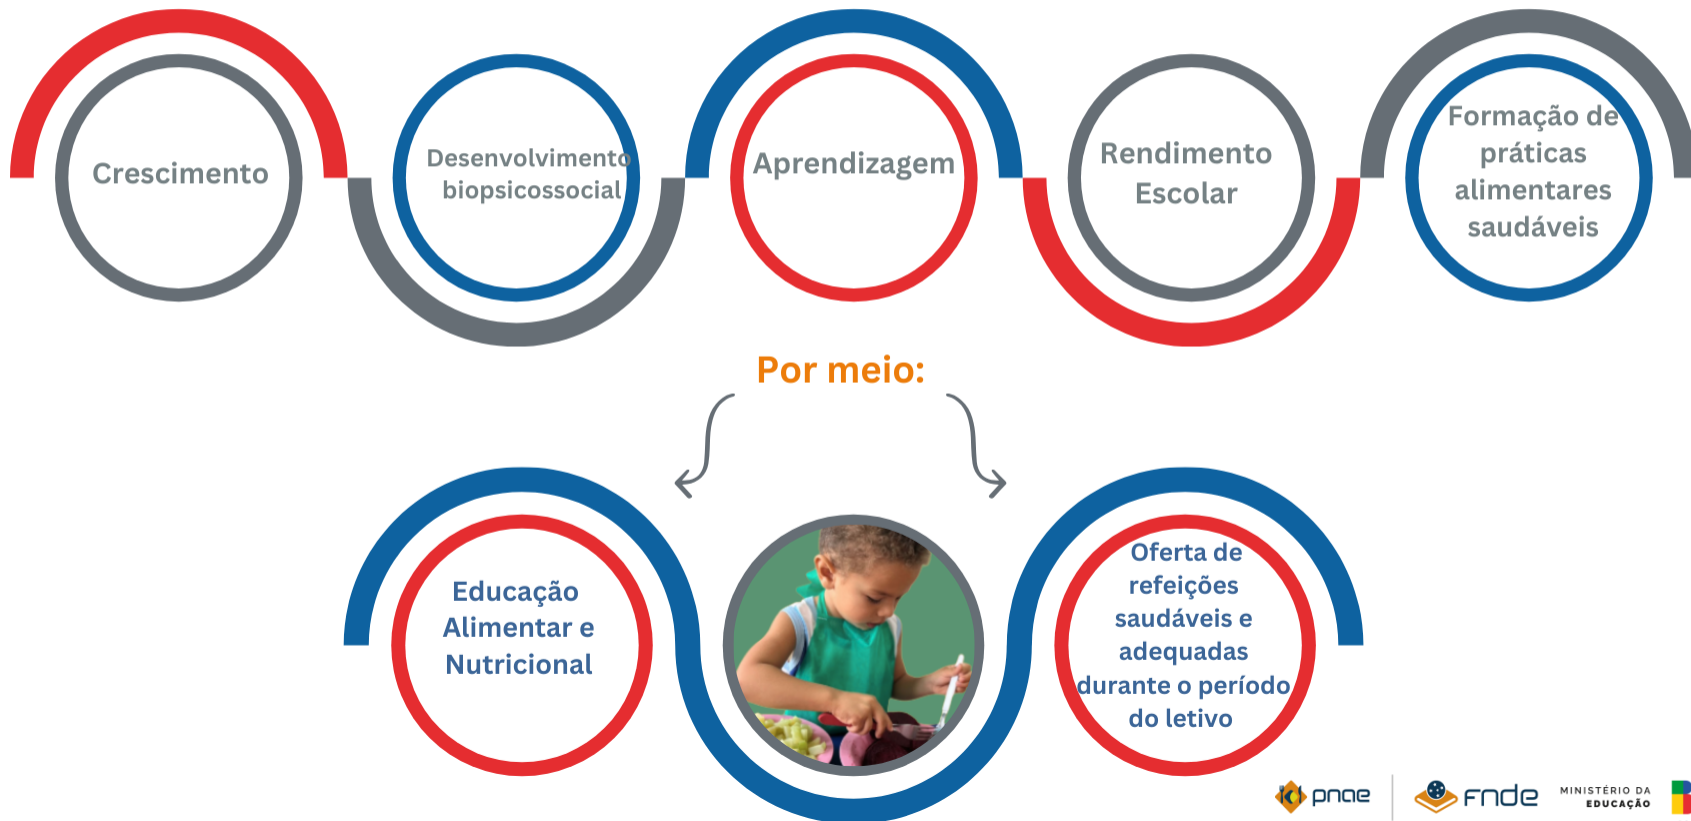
Crescimento

Desenvolvimento biopsicossocial

Aprendizagem

Rendimento Escolar

Formação de práticas alimentares saudáveis

Por meio:

Educação Alimentar e Nutricional

Oferta de refeições saudáveis e adequadas durante o período do letivo

pnae

FNDE

MINISTÉRIO DA EDUCAÇÃO